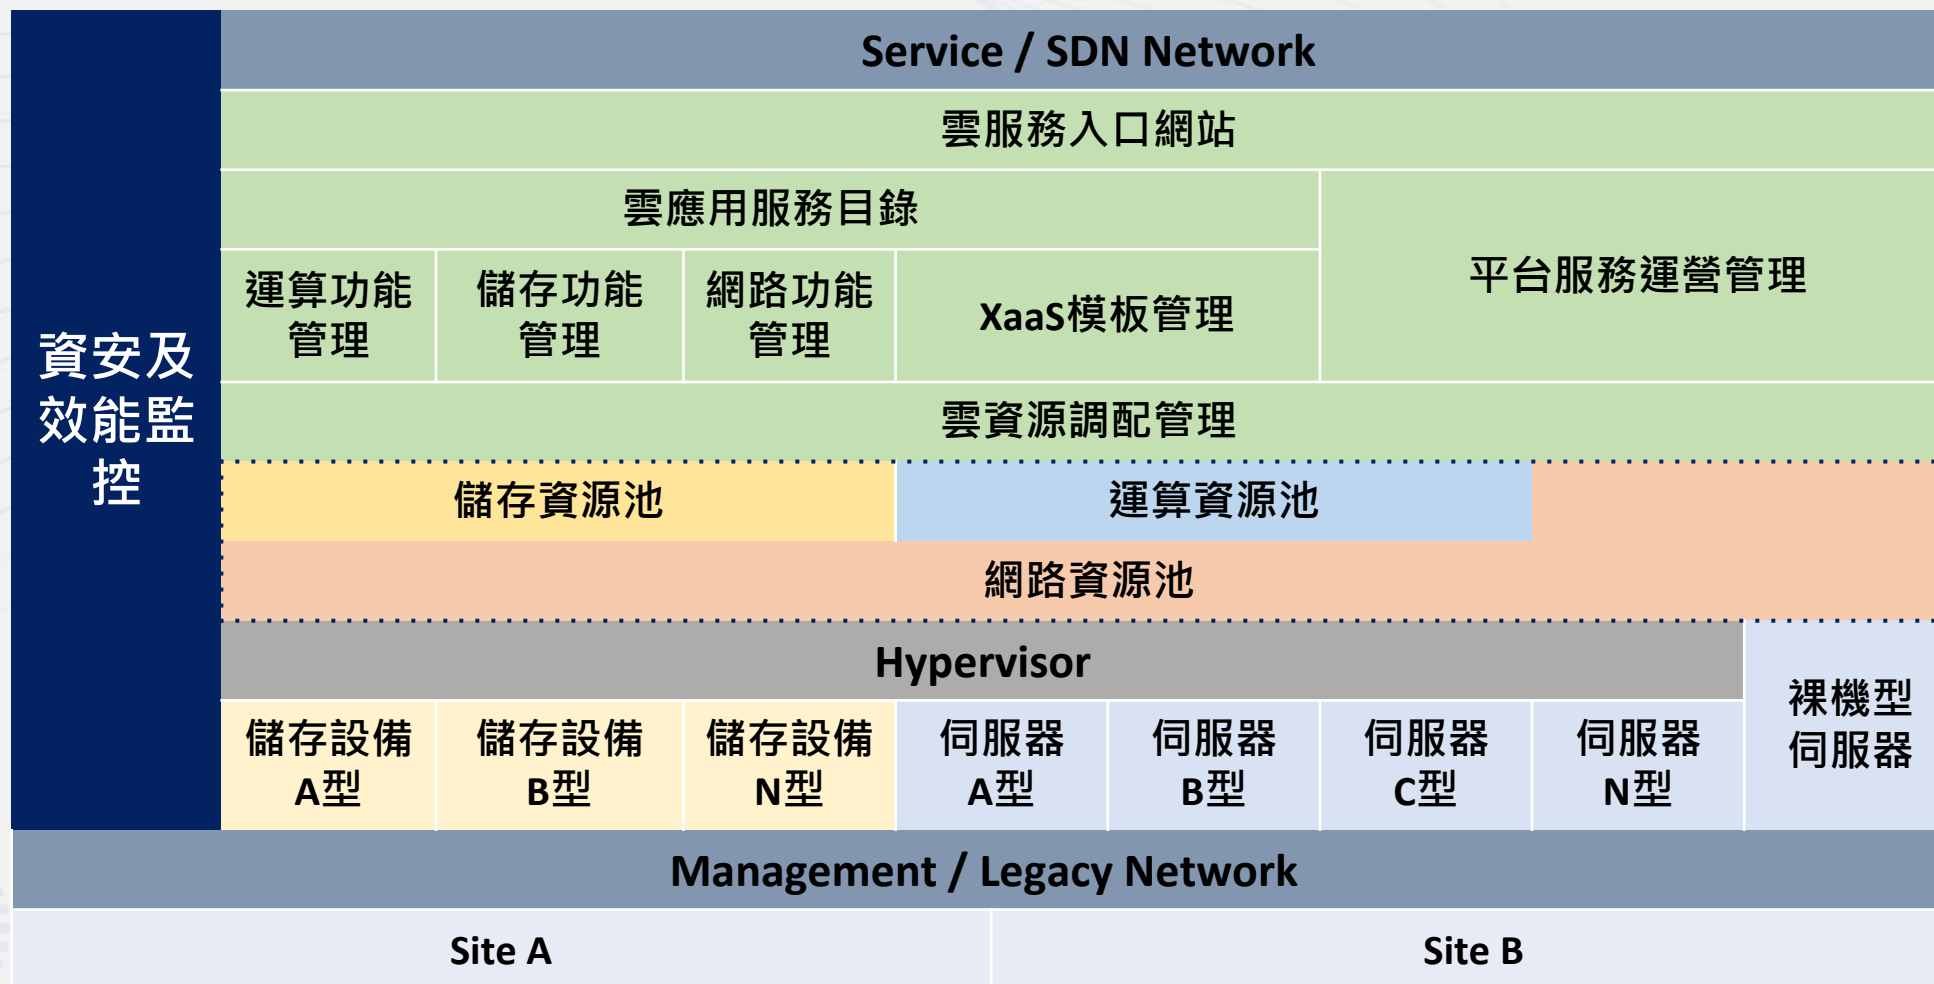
資安及效能監控

Service / SDN Network

雲服務入口網站

雲應用服務目錄

平台服務運營管理

運算功能管理

儲存功能管理

網路功能管理

XaaS模板管理

雲資源調配管理

儲存資源池

運算資源池

網路資源池

Hypervisor

裸機型伺服器

儲存設備A型

儲存設備B型

儲存設備N型

伺服器A型

伺服器B型

伺服器C型

伺服器N型

Management / Legacy Network

Site A

Site B